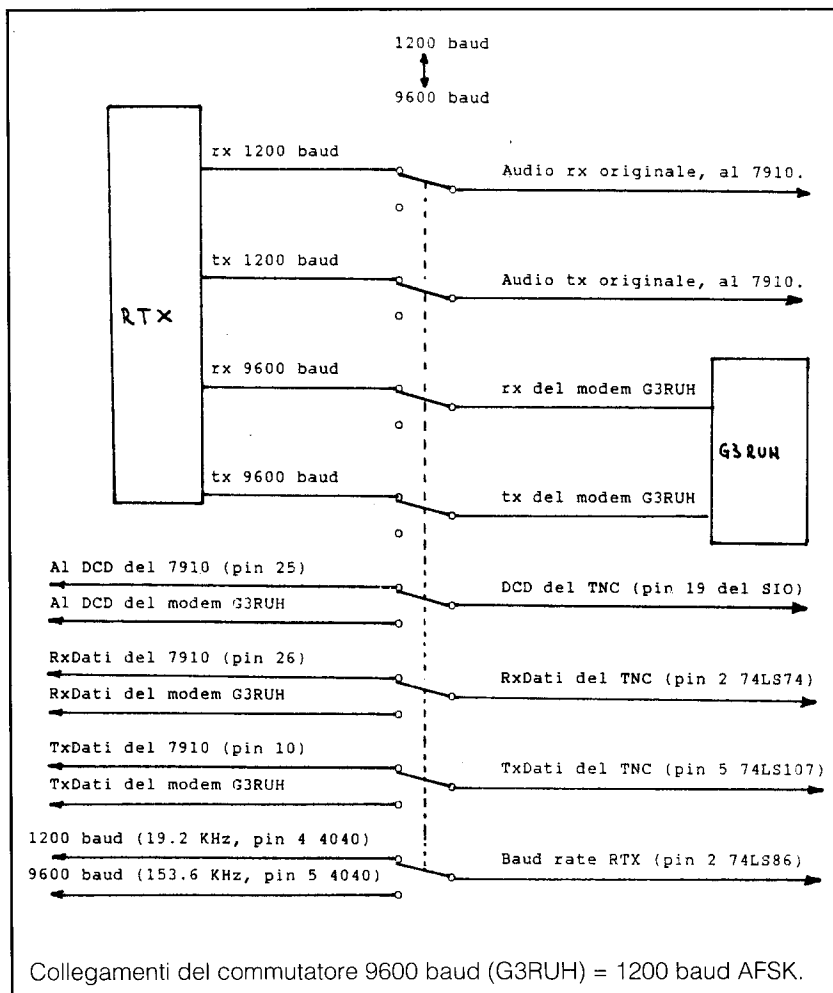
1200 baud
9600 baud

RTX

rx 1200 baud
Audio rx originale, al 7910.

tx 1200 baud
Audio tx originale, al 7910.

rx 9600 baud
rx del modem G3RUH

G3RUH

tx 9600 baud
tx del modem G3RUH

Al DCD del 7910 (pin 25)
Al DCD del modem G3RUH
DCD del TNC (pin 19 del SIO)

RxDati del 7910 (pin 26)
RxDati del modem G3RUH
RxDati del TNC (pin 2 74LS74)

TxDati del 7910 (pin 10)
TxDati del modem G3RUH
TxDati del TNC (pin 5 74LS107)

1200 baud (19.2 KHz, pin 4 4040)
9600 baud (153.6 KHz, pin 5 4040)
Baud rate RTX (pin 2 74LS86)

Collegamenti del commutatore 9600 baud (G3RUH) = 1200 baud AFSK.